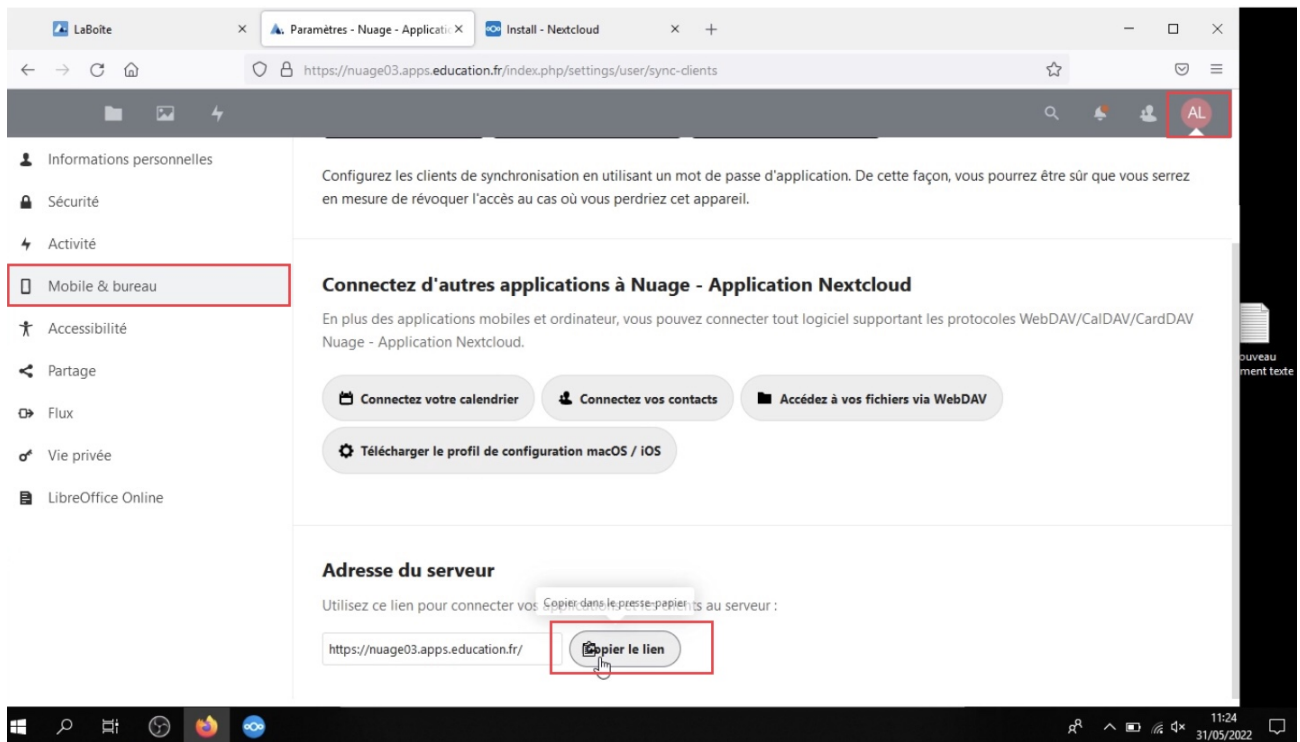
LaBoîte
Paramètres - Nuage - Applicati
Install - Nextcloud

https://nuage03.apps.education.fr/index.php/settings/user/sync-clients

AL

Informations personnelles
Sécurité
Activité
Mobile & bureau
Accessibilité
Partage
Flux
Vie privée
LibreOffice Online

Configurez les clients de synchronisation en utilisant un mot de passe d'application. De cette façon, vous pourrez être sûr que vous serrez en mesure de révoquer l'accès au cas où vous perdriez cet appareil.

Connectez d'autres applications à Nuage - Application Nextcloud

En plus des applications mobiles et ordinateur, vous pouvez connecter tout logiciel supportant les protocoles WebDAV/CalDAV/CardDAV Nuage - Application Nextcloud.

Connectez votre calendrier
Connectez vos contacts
Accédez à vos fichiers via WebDAV
Télécharger le profil de configuration macOS / iOS

Adresse du serveur

Utilisez ce lien pour connecter vos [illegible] au serveur :
Copier dans le presse-papier

https://nuage03.apps.education.fr/
Copier le lien

ouveau
ment texte

11:24
31/05/2022